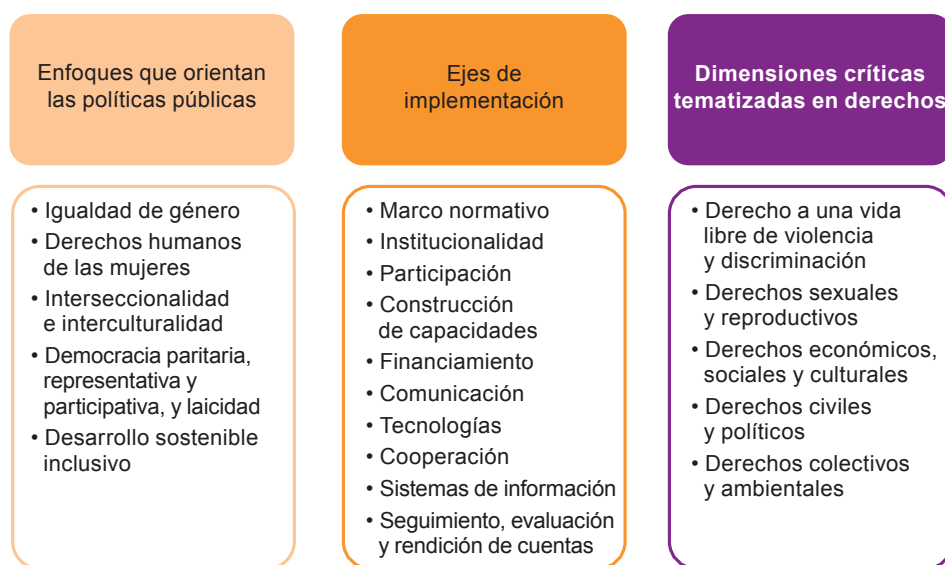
Enfoques que orientan las políticas públicas

• Igualdad de género
• Derechos humanos de las mujeres
• Interseccionalidad e interculturalidad
• Democracia paritaria, representativa y participativa, y laicidad
• Desarrollo sostenible inclusivo

Ejes de implementación

• Marco normativo
• Institucionalidad
• Participación
• Construcción de capacidades
• Financiamiento
• Comunicación
• Tecnologías
• Cooperación
• Sistemas de información
• Seguimiento, evaluación y rendición de cuentas

Dimensiones críticas tematizadas en derechos

• Derecho a una vida libre de violencia y discriminación
• Derechos sexuales y reproductivos
• Derechos económicos, sociales y culturales
• Derechos civiles y políticos
• Derechos colectivos y ambientales